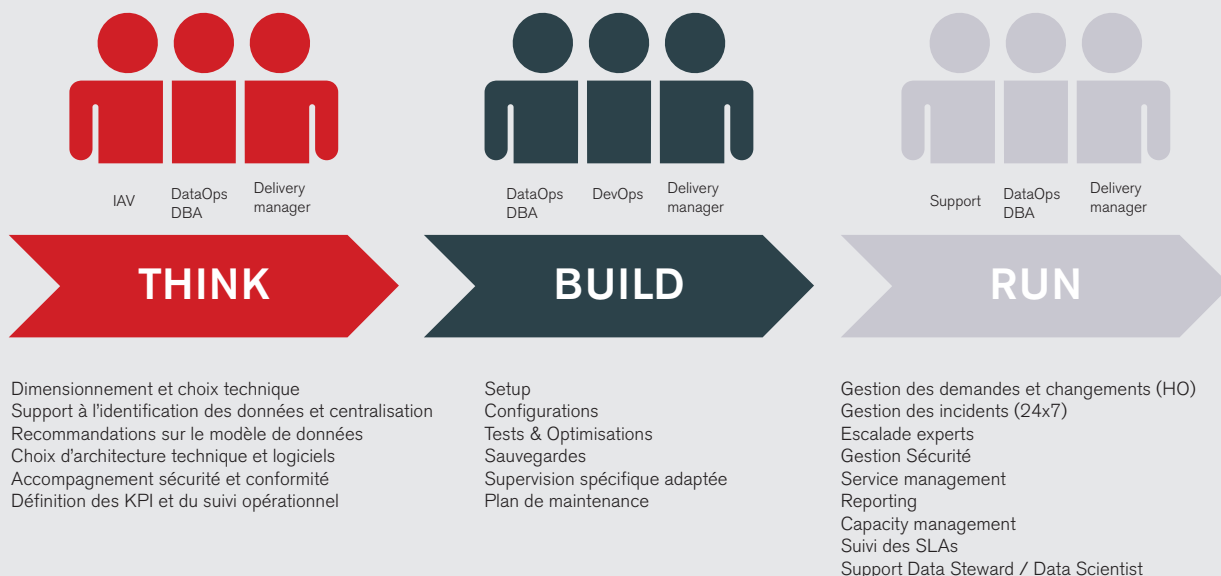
IAV

DataOps DBA

Delivery manager

THINK

Dimensionnement et choix technique
Support à l'identification des données et centralisation
Recommandations sur le modèle de données
Choix d'architecture technique et logiciels
Accompagnement sécurité et conformité
Définition des KPI et du suivi opérationnel

DataOps DBA

DevOps

Delivery manager

BUILD

Setup
Configurations
Tests & Optimisations
Sauvegardes
Supervision spécifique adaptée
Plan de maintenance

Support

DataOps DBA

Delivery manager

RUN

Gestion des demandes et changements (HO)
Gestion des incidents (24x7)
Escalade experts
Gestion Sécurité
Service management
Reporting
Capacity management
Suivi des SLAs
Support Data Steward / Data Scientist